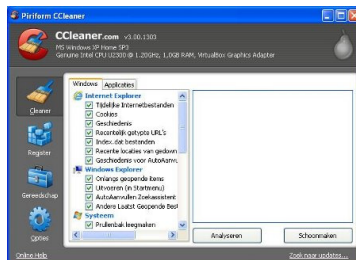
Piriform CCleaner

CCleaner.com v3.00.1303
MS Windows XP Home SP3
Genuine Intel CPU U2300 @ 1.20GHz, 1.0GB RAM, VirtualBox Graphics Adapter

Cleaner
Register
Gereedschap
Opties

Windows Applicaties

Internet Explorer
Tijdelijke Internetbestanden
Cookies
Geschiedenis
Recentelijk getypte URL's
Index.dat bestanden
Recente locaties van gedown
Geschiedenis voor AutoAanv
Windows Explorer
Onlangs geopende items
Uitvoeren (in Startmenu)
AutoAanvullen Zoekassistent
Andere Laatst Geopende Best
Systeem
Prullenbak leegmaken

Analyseren
Schoonmaken

Online Help
Zoek naar updates...